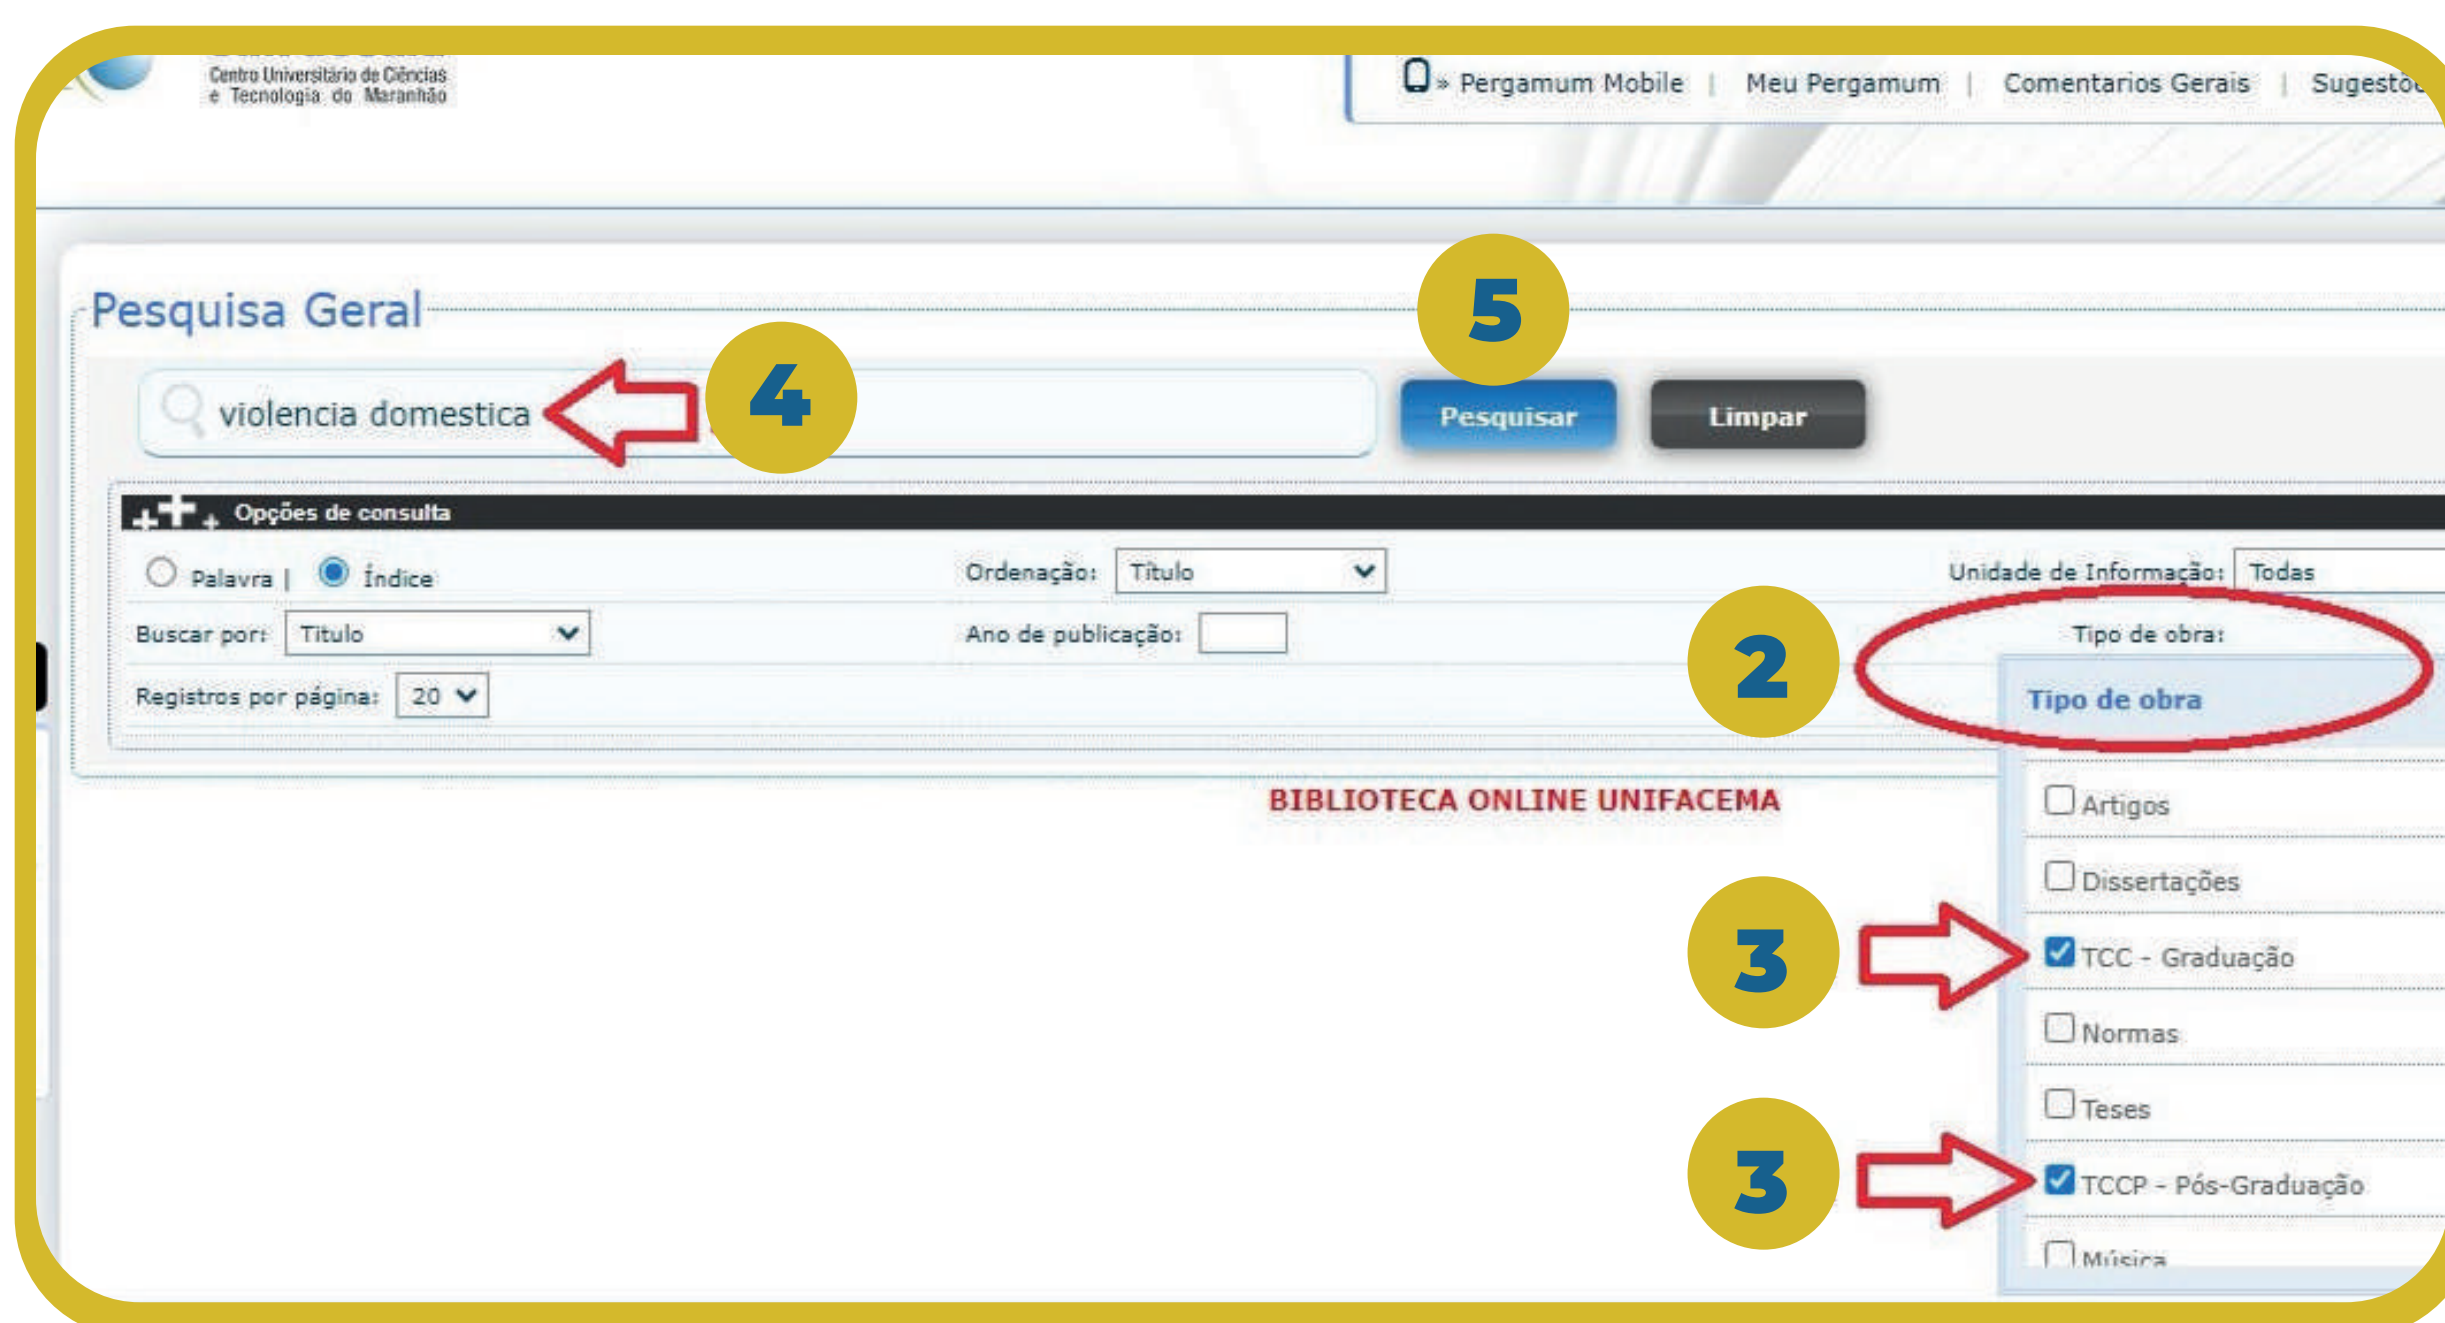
Centro Universitário de Ciências e Tecnologia do Maranhão

» Pergamum Mobile | Meu Pergamum | Comentarios Gerais | Sugesto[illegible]

Pesquisa Geral

violencia domestica

4

5

Pesquisar

Limpar

Opções de consulta

Palavra | Índice

Ordenação: Titulo

Unidade de Informação: Todas

Buscar por: Titulo

Ano de publicação:

Tipo de obra:

Registros por página: 20

2

Tipo de obra

BIBLIOTECA ONLINE UNIFACEMA

Artigos

Dissertações

3

TCC - Graduação

Normas

Teses

3

TCCP - Pós-Graduação

Música